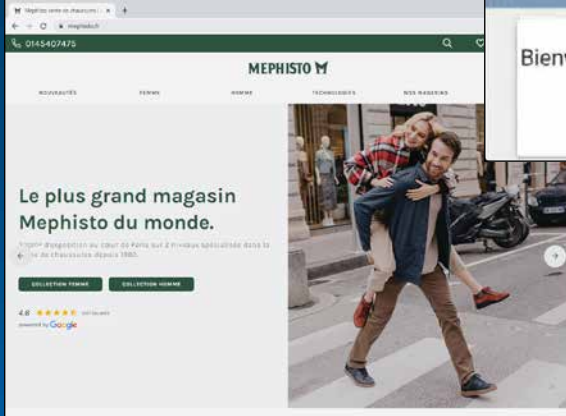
Mephisto vente de chaussures | ×
mephisto.fr

0145407475

MEPHISTO

NOUVEAUTÉS FEMME HOMME TECHNOLOGIES NOS MAGASINS

Le plus grand magasin Mephisto du monde.

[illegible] d'exposition au cœur de Paris sur 2 niveaux spécialisé dans la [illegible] de chaussures depuis 1965.

COLLECTION FEMME COLLECTION HOMME

4.6 ★★★★★ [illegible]
powered by Google

Bienv